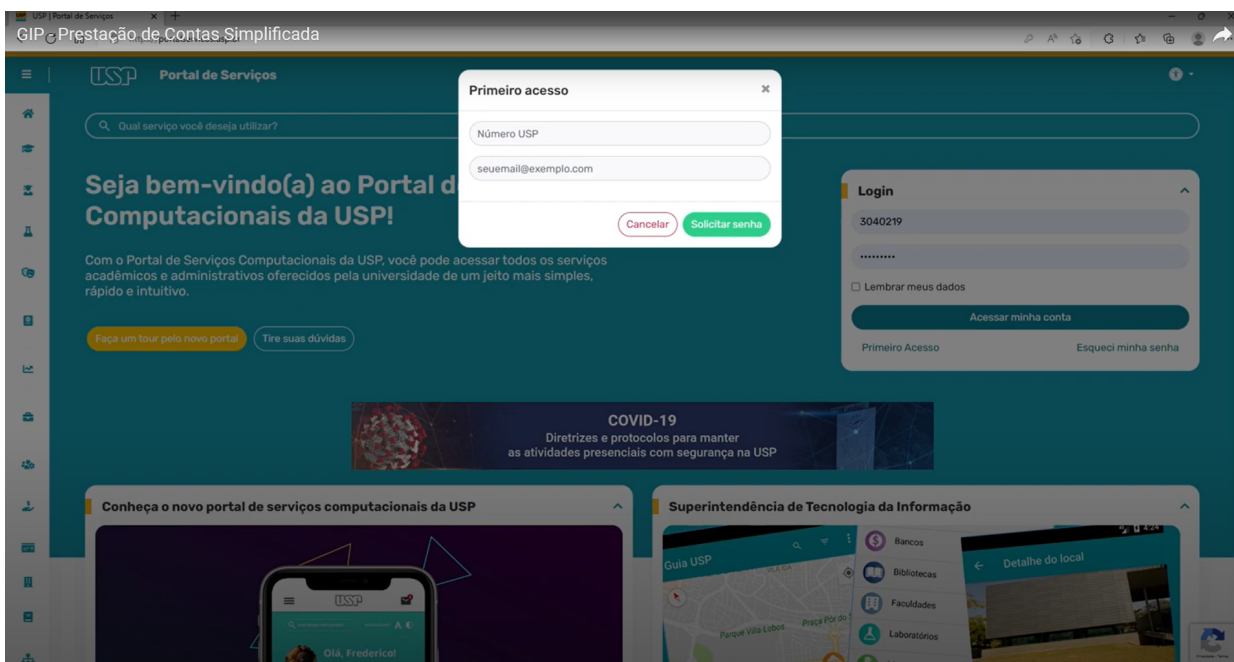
USP | Portal de Serviços

GIP - Prestação de Contas Simplificada

USP Portal de Serviços

Qual serviço você deseja utilizar?

Seja bem-vindo(a) ao Portal d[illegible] Computacionais da USP!

Com o Portal de Serviços Computacionais da USP, você pode acessar todos os serviços acadêmicos e administrativos oferecidos pela universidade de um jeito mais simples, rápido e intuitivo.

Faça um tour pelo novo portal

Tire suas dúvidas

Primeiro acesso

×

Número USP

seuemail@exemplo.com

Cancelar

Solicitar senha

Login

3040219

.........

Lembrar meus dados

Acessar minha conta

Primeiro Acesso

Esqueci minha senha

COVID-19
Diretrizes e protocolos para manter as atividades presenciais com segurança na USP

Conheça o novo portal de serviços computacionais da USP

USP

Olá, Frederico!

Superintendência de Tecnologia da Informação

Guia USP

Bancos

Bibliotecas

Faculdades

Laboratórios

Detalhe do local

Parque Villa Lobos

Praça Pôr do